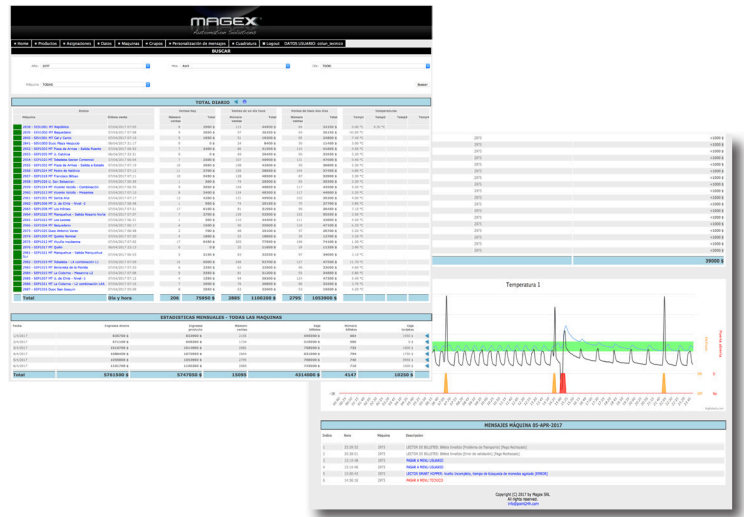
MAGEX
Automation Solutions

Home | Productos | Asignaciones | Datos | Maquinas | Grupos | Personalización de mensajes | Cuadratura | Logout | DATOS USUARIO: colum_tecnico

BUSCAR

Año: 2017
Mes: Abril
Día: TODO
Máquina: TODAS
Buscar

TOTAL DIARIO

| Máquina | Último visto | Ventas hoy Número ventas | Total | Ventas en un mes Número ventas | Total | Ventas en hace dos días Número ventas | Total | Temperatura |
|---|---|---|---|---|---|---|---|---|
| Total | Día y hora | 206 | 75950 $ | 2865 | 1100200 $ | 2795 | 1053900 $ | |

ESTADISTICAS MENSUALES - TODAS LAS MAQUINAS

| Fecha | Ingresos dinero | Ingresos producto | Número ventas | Vaga billetes | Número billetes | Vaga monedas |
|---|---|---|---|---|---|---|
| Total | 5761590 $ | 5747550 $ | 15095 | 4314600 $ | 4147 | 10250 $ |

39900 $

Temperatura 1

MENSAJES MÁQUINA 05-APR-2017

| Índice | Hora | Máquina | Descripción |
|---|---|---|---|
| 1 | | 2971 | LECTOR DE BILLETES: Billete Inválido (Problema de Transporte) [Vaga Rechazado] |
| 2 | | 2971 | LECTOR DE BILLETES: Billete Inválido (Error de validación) [Vaga Rechazado] |
| 3 | | 2971 | PASAR A MENU USUARIO |
| 4 | | 2971 | PASAR A MENU USUARIO |
| 5 | | 2971 | LECTOR SMART HOPPER: Suelto Incompleto, tiempo de búsqueda de moneda agotado [ERROR] |
| 6 | | 2971 | PASAR A MENU TECNICO |

Copyright (C) 2017 by Magex SRL
All rights reserved.